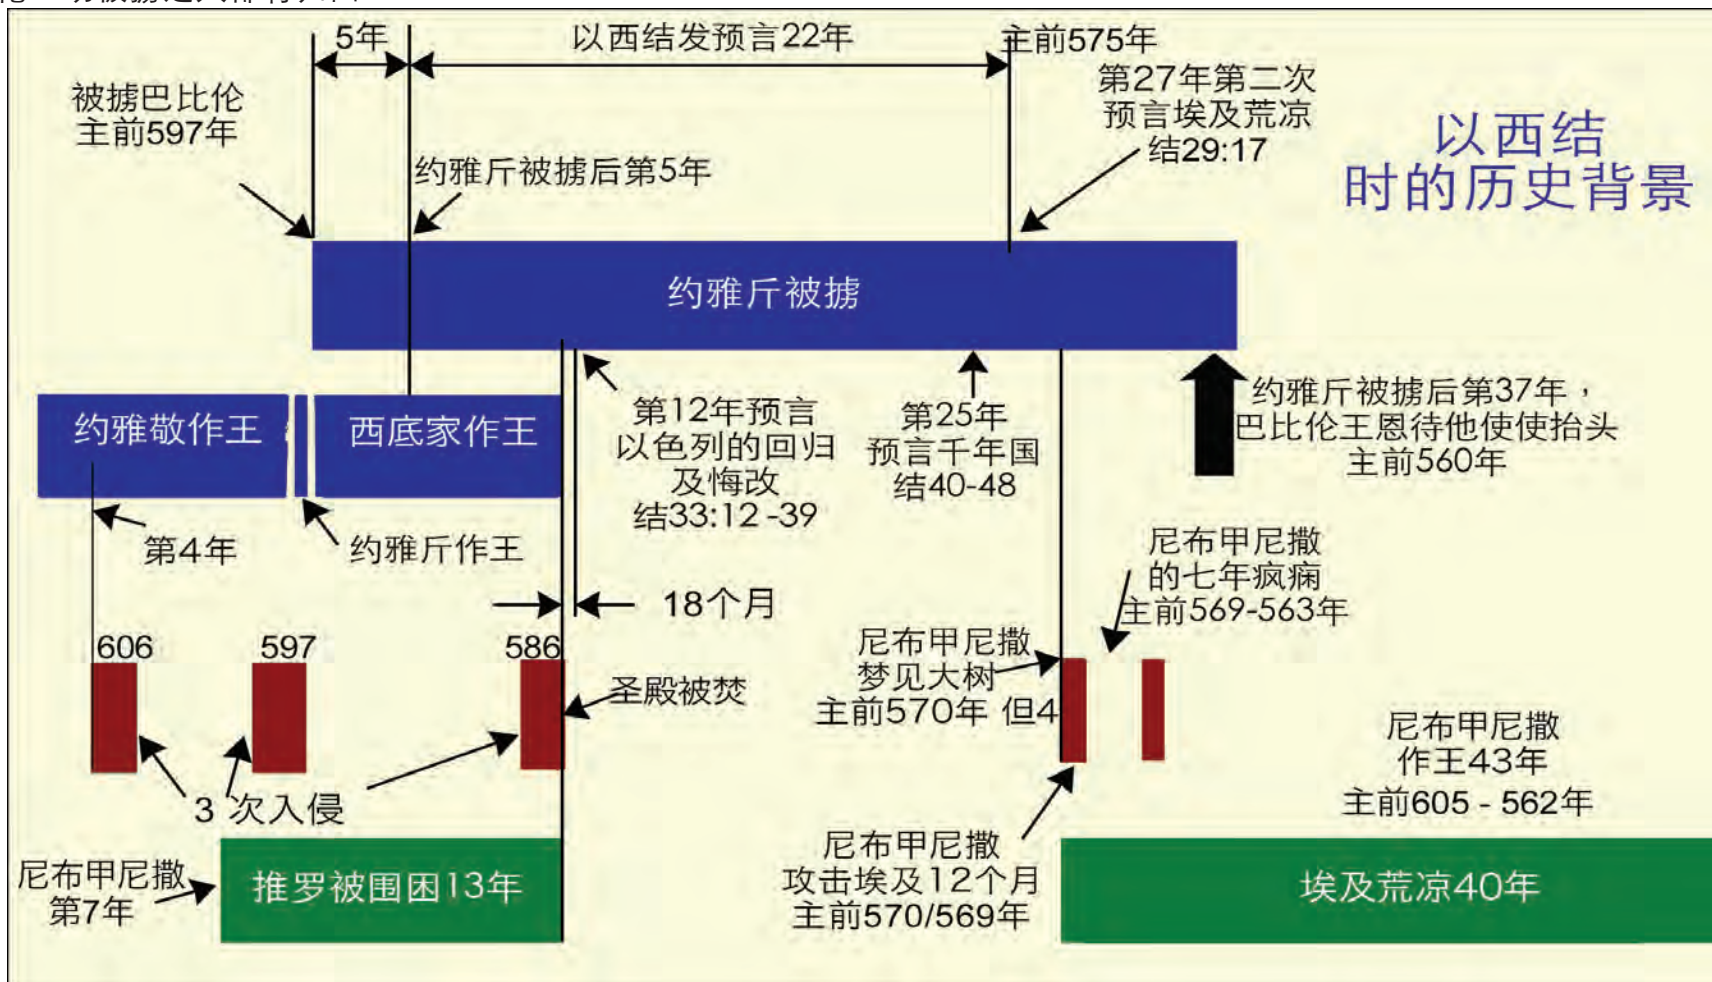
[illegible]

5年

以西结发预言22年

主前575年

被掳巴比伦
主前597年

第27年第二次
预言埃及荒凉
结29:17

以西结
时的历史背景

约雅斤被掳后第5年

约雅斤被掳

约雅斤被掳后第37年，
巴比伦王恩待他使使抬头
主前560年

约雅敬作王

西底家作王

第12年预言
以色列的回归
及悔改
结33:12 -39

第25年
预言千年国
结40-48

第4年

约雅斤作王

尼布甲尼撒
的七年疯痫
主前569-563年

18个月

606

597

586

尼布甲尼撒
梦见大树
主前570年 但4

圣殿被焚

尼布甲尼撒
作王43年
主前605 - 562年

3 次入侵

尼布甲尼撒
攻击埃及12个月
主前570/569年

尼布甲尼撒
第7年

推罗被围困13年

埃及荒凉40年